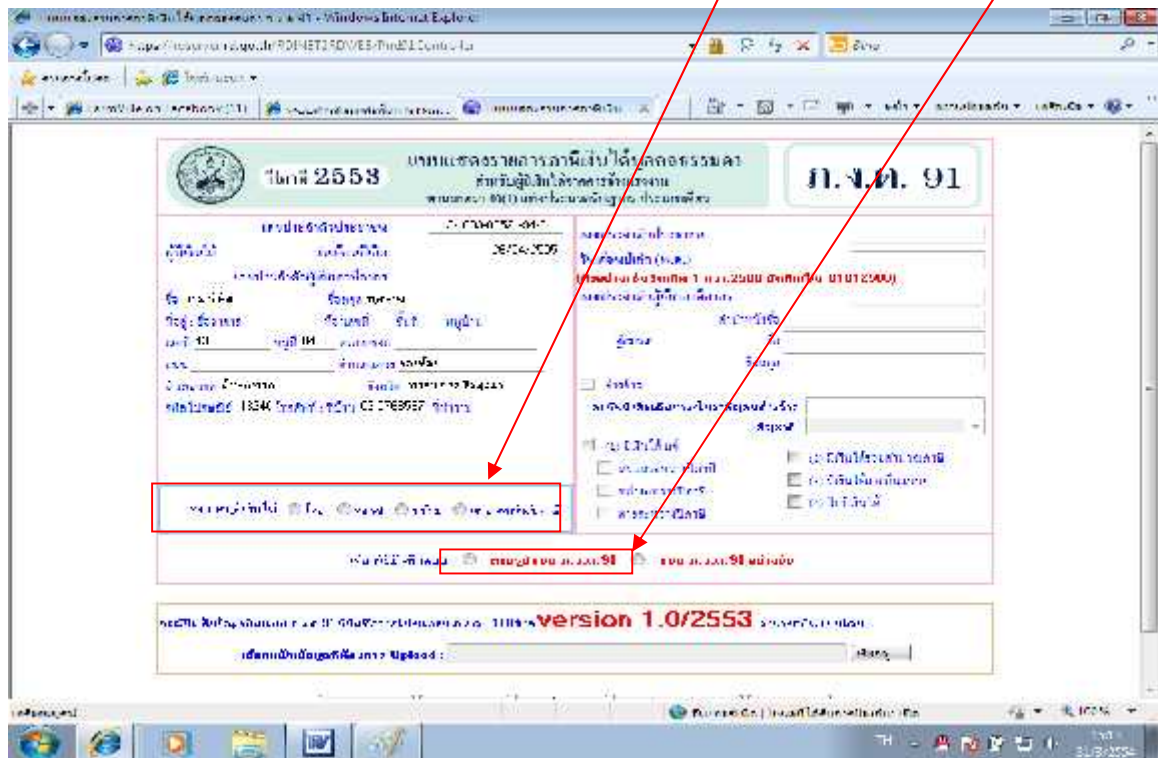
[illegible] - Windows Internet Explorer

https://rdserver.rd.go.th/PDINET2RDWEB/PinBLControlle

ปีภาษี 2553

แบบแสดงรายการภาษีเงินได้บุคคลธรรมดา

สำหรับผู้มีเงินได้จากการจ้างแรงงาน

ภ.ง.ด. 91

เลขประจำตัวประชาชน

วันเดือนปีเกิด 26/04/2526

วันเดือนปีเกิด (ว.ด.ป.)

ที่อยู่ ชื่ออาคาร

ตำบล/แขวง

จังหวัด

รหัสไปรษณีย์ 13240 โทรศัพท์ 02 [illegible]

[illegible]

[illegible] โสด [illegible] หม้าย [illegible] หย่า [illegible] ตายระหว่างปีภาษี

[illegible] ยื่นแบบ ภ.ง.ด.91 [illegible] ยื่นแบบ ภ.ง.ด.91 เพิ่มเติม

version 1.0/2553

Upload :

Internet

TH

100%